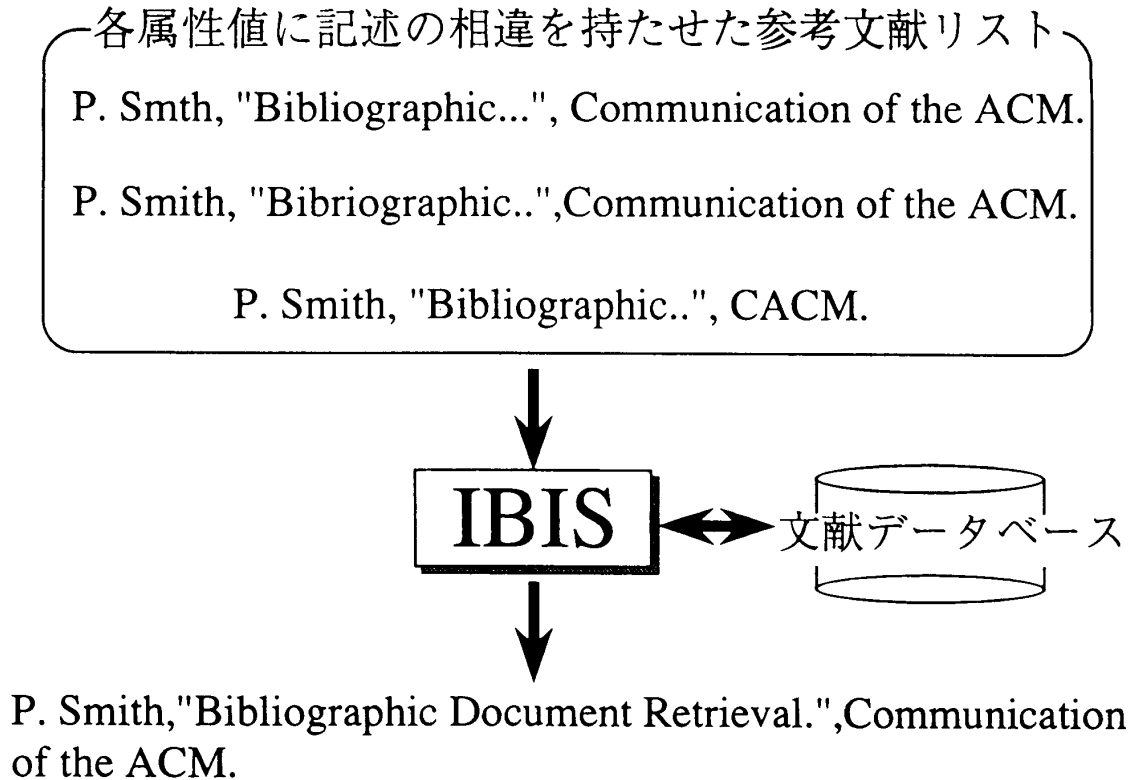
各属性値に記述の相違を持たせた参考文献リスト

P. Smth, "Bibliographic...", Communication of the ACM.

P. Smith, "Bibriographic..",Communication of the ACM.

P. Smith, "Bibliographic..", CACM.

IBIS

文献データベース

P. Smith,"Bibliographic Document Retrieval.",Communication of the ACM.